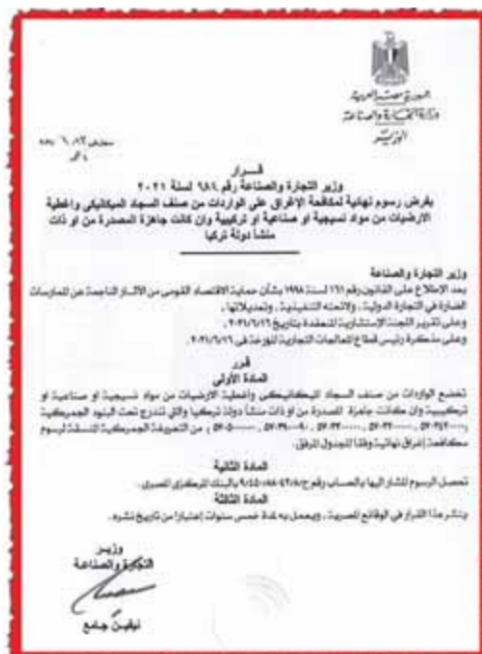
جمهورية مصر العربية
وزارة التجارة والصناعة
الوزير

قرار
وزير التجارة والصناعة رقم ٦٨١ لسنة ٢٠٢١
بفرض رسوم نهائية لمكافحة الإغراق على الواردات من صنف السجاد الميكانيكي واغطية الارضيات من مواد نسجية او صناعية او تركيبية وإن كانت جاهزة المصدرة من او ذات منشأ دولة تركيا

وزير التجارة والصناعة
بعد الاطلاع على القانون رقم ١٦١ لسنة ١٩٩٨ بشأن حماية الاقتصاد القومي من الآثار الناجمة عن الممارسات الضارة في التجارة الدولية، ولائحته التنفيذية، وتعديلاتها،
وعلى تقرير اللجنة الاستشارية المنعقدة بتاريخ ٢٠٢١/٦/١٦
وعلى مذكرة رئيس قطاع المعالجات التجارية المؤرخة في ٢٠٢١/٦/١٦

قرر
المادة الأولى
تخضع الواردات من صنف السجاد الميكانيكي واغطية الارضيات من مواد نسجية او صناعية او تركيبية وإن كانت جاهزة المصدرة من او ذات منشأ دولة تركيا والتي تندرج تحت البنود الجمركية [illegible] من التعريفة الجمركية المنسقة لرسوم مكافحة إغراق نهائية وفقا للجدول المرفق.

المادة الثانية
تحصل الرسوم المشار إليها بالحساب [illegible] بالبنك المركزي المصري.

المادة الثالثة
ينشر هذا القرار في الوقائع المصرية، ويعمل به لمدة خمس سنوات إعتبارا من تاريخ نشره.

وزير
التجارة والصناعة
نيفين جامع